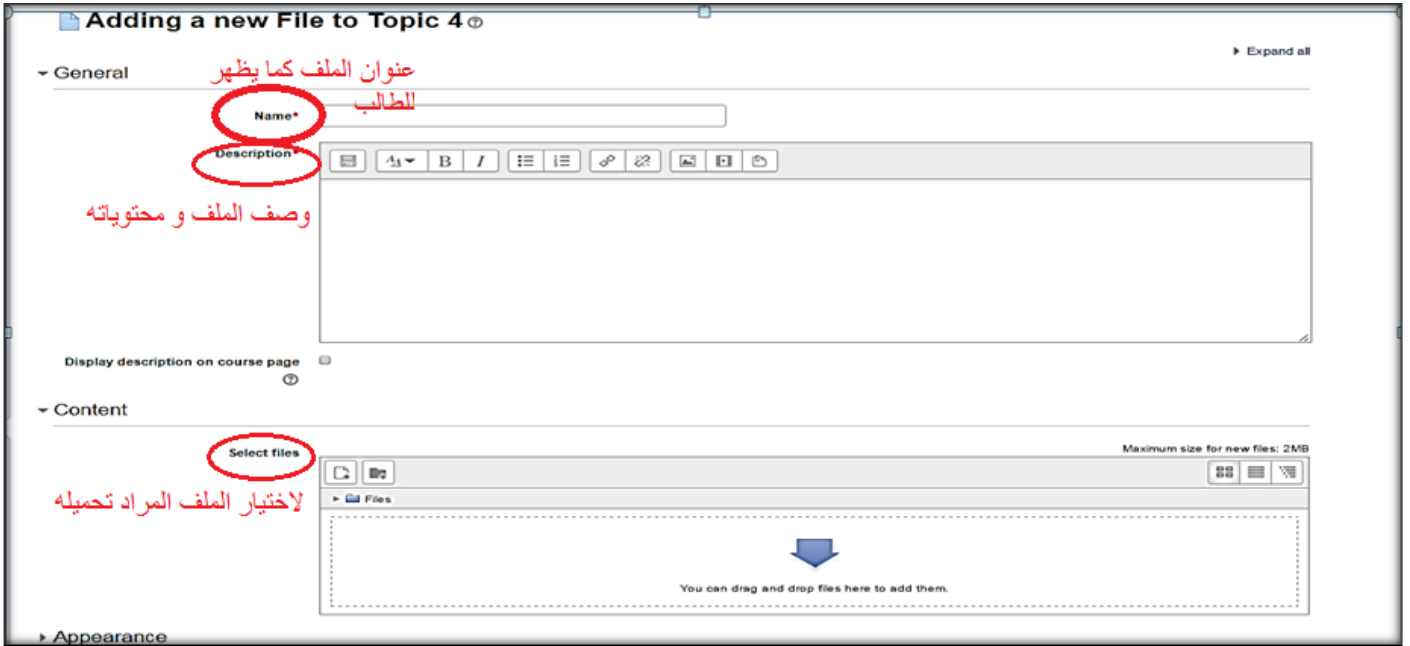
Adding a new File to Topic 4

▸ Expand all

▾ General

عنوان الملف كما يظهر للطالب

Name*

Description*

وصف الملف و محتوياته

Display description on course page

▾ Content

Select files

Maximum size for new files: 2MB

لاختيار الملف المراد تحميله

▸ Files

You can drag and drop files here to add them.

▸ Appearance